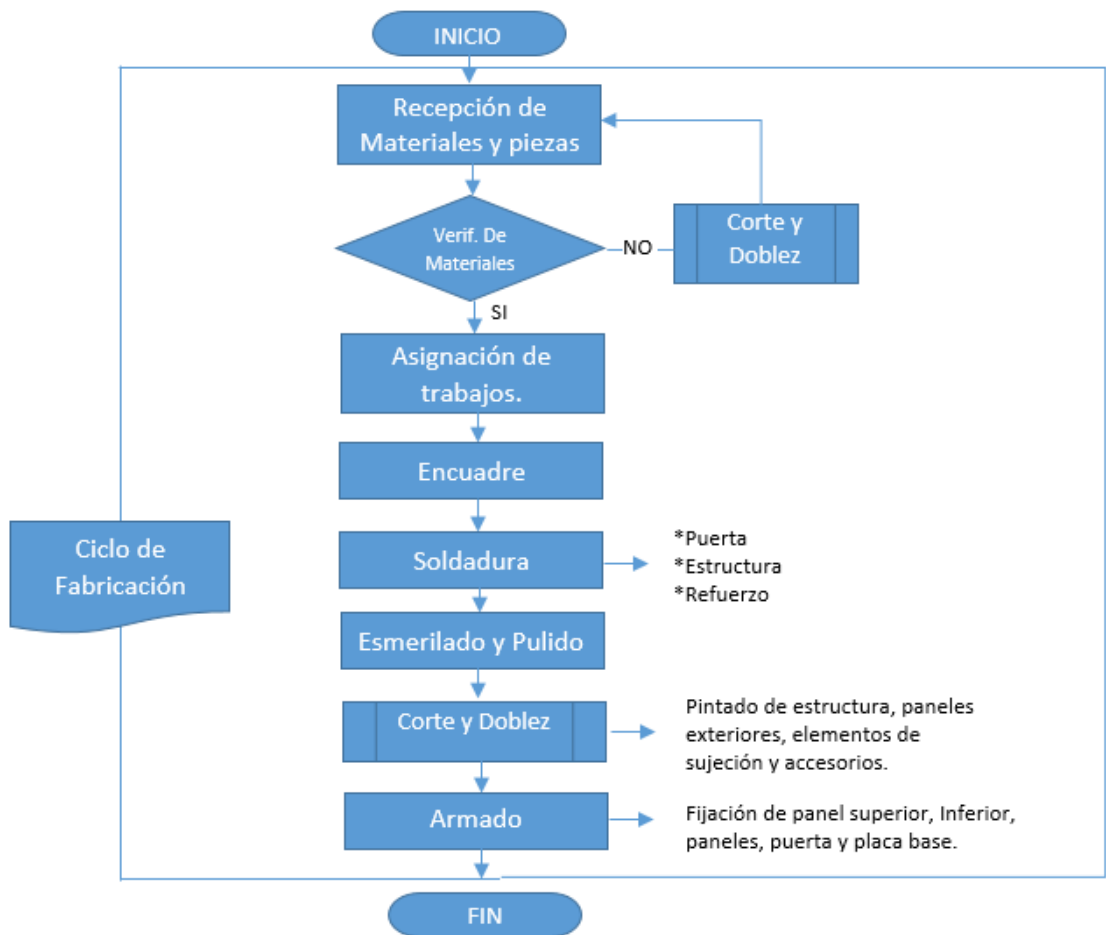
INICIO

Recepción de Materiales y piezas

Verif. De Materiales

NO

Corte y Doblez

SI

Asignación de trabajos.

Encuadre

Ciclo de Fabricación

Soldadura

*Puerta
*Estructura
*Refuerzo

Esmerilado y Pulido

Corte y Doblez

Pintado de estructura, paneles exteriores, elementos de sujeción y accesorios.

Armado

Fijación de panel superior, Inferior, paneles, puerta y placa base.

FIN